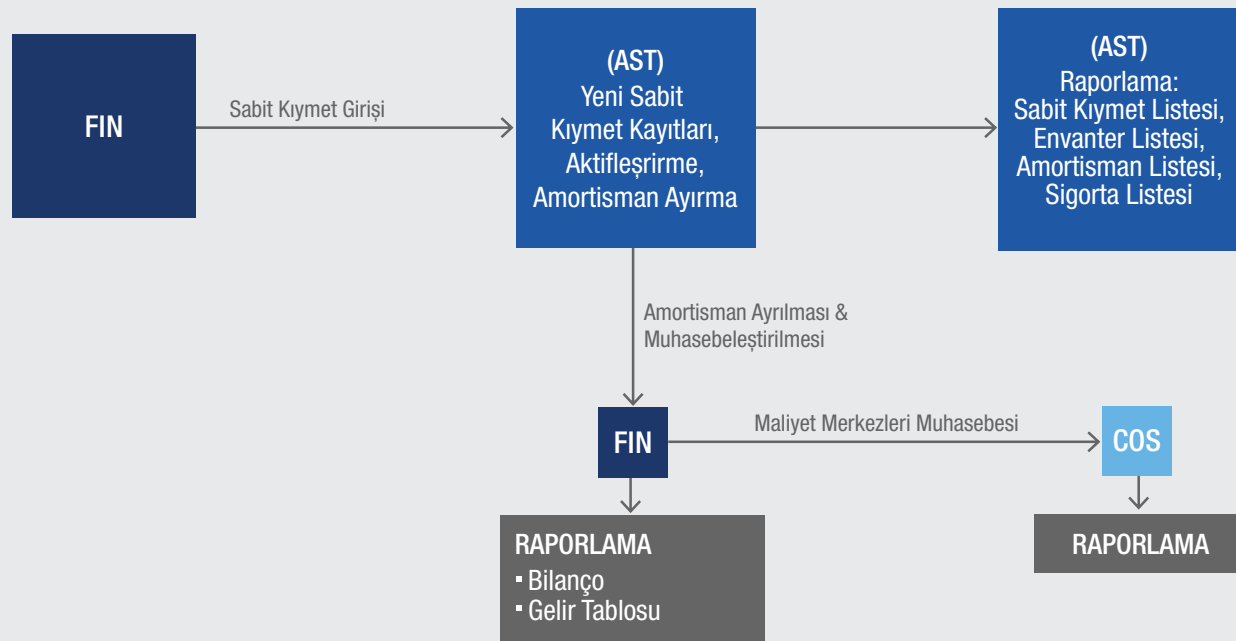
FIN

Sabit Kıymet Girişi

(AST)
Yeni Sabit
Kıymet Kayıtları,
Aktifleşrirme,
Amortisman Ayırma

(AST)
Raporlama:
Sabit Kıymet Listesi,
Envanter Listesi,
Amortisman Listesi,
Sigorta Listesi

Amortisman Ayrılması &
Muhasebeleştirilmesi

FIN

Maliyet Merkezleri Muhasebesi

COS

RAPORLAMA
▪ Bilanço
▪ Gelir Tablosu

RAPORLAMA